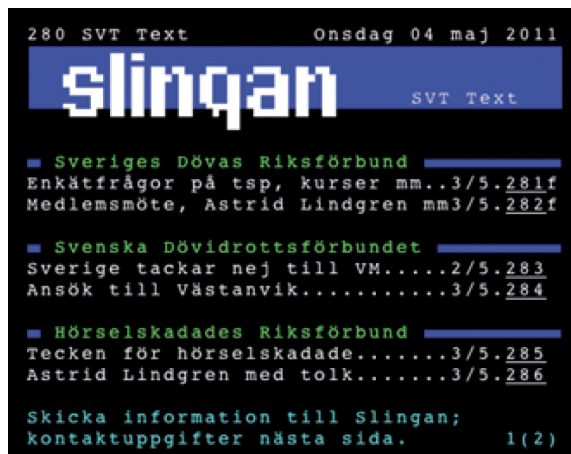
280 SVT Text Onsdag 04 maj 2011

slingan SVT Text

Sveriges Dövas Riksförbund
Enkätfrågor på tsp, kurser mm..3/5.281f
Medlemsmöte, Astrid Lindgren mm3/5.282f

Svenska Dövidrottsförbundet
Sverige tackar nej till VM.....2/5.283
Ansök till Västanvik...........3/5.284

Hörselskadades Riksförbund
Tecken för hörselskadade.......3/5.285
Astrid Lindgren med tolk.......3/5.286

Skicka information till Slingan;
kontaktuppgifter nästa sida. 1(2)